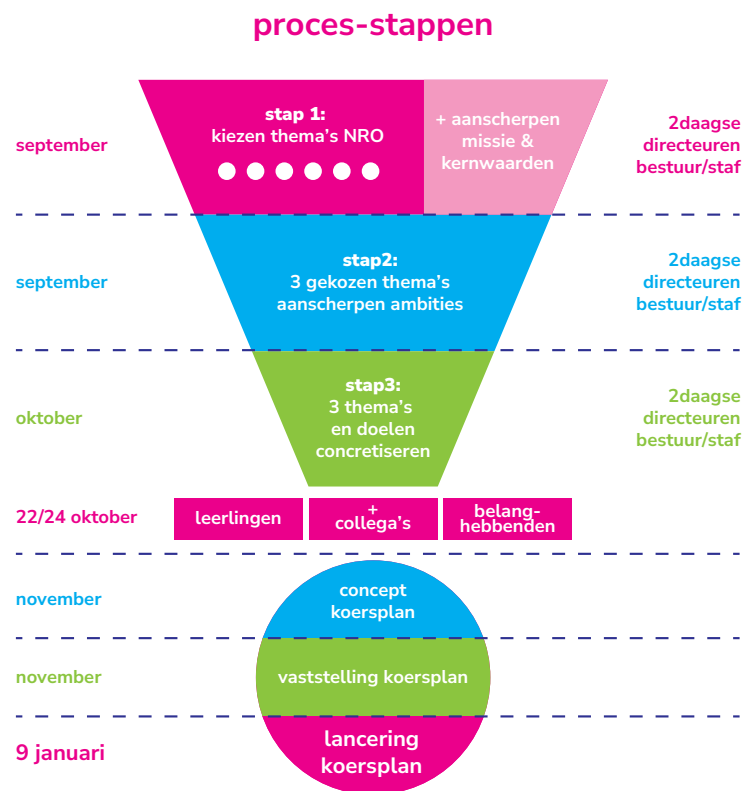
proces-stappen

september

stap 1:
kiezen thema's NRO

+ aanscherpen missie & kernwaarden

2daagse directeuren bestuur/staf

september

stap2:
3 gekozen thema's aanscherpen ambities

2daagse directeuren bestuur/staf

oktober

stap3:
3 thema's en doelen concretiseren

2daagse directeuren bestuur/staf

22/24 oktober

leerlingen

+ collega's

belanghebbenden

november

concept koersplan

november

vaststelling koersplan

9 januari

lancering koersplan